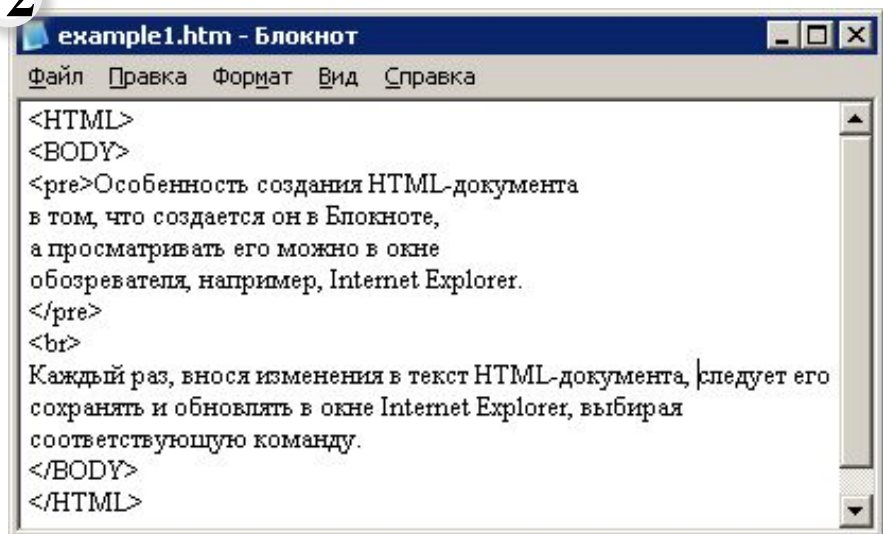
example1.htm - Блокнот

Файл Правка Формат Вид Справка

<HTML>
<BODY>
<pre>Особенность создания HTML-документа
в том, что создается он в Блокноте,
а просматривать его можно в окне
обозревателя, например, Internet Explorer.
</pre>
<br>
Каждый раз, внося изменения в текст HTML-документа, следует его сохранять и обновлять в окне Internet Explorer, выбирая соответствующую команду.
</BODY>
</HTML>